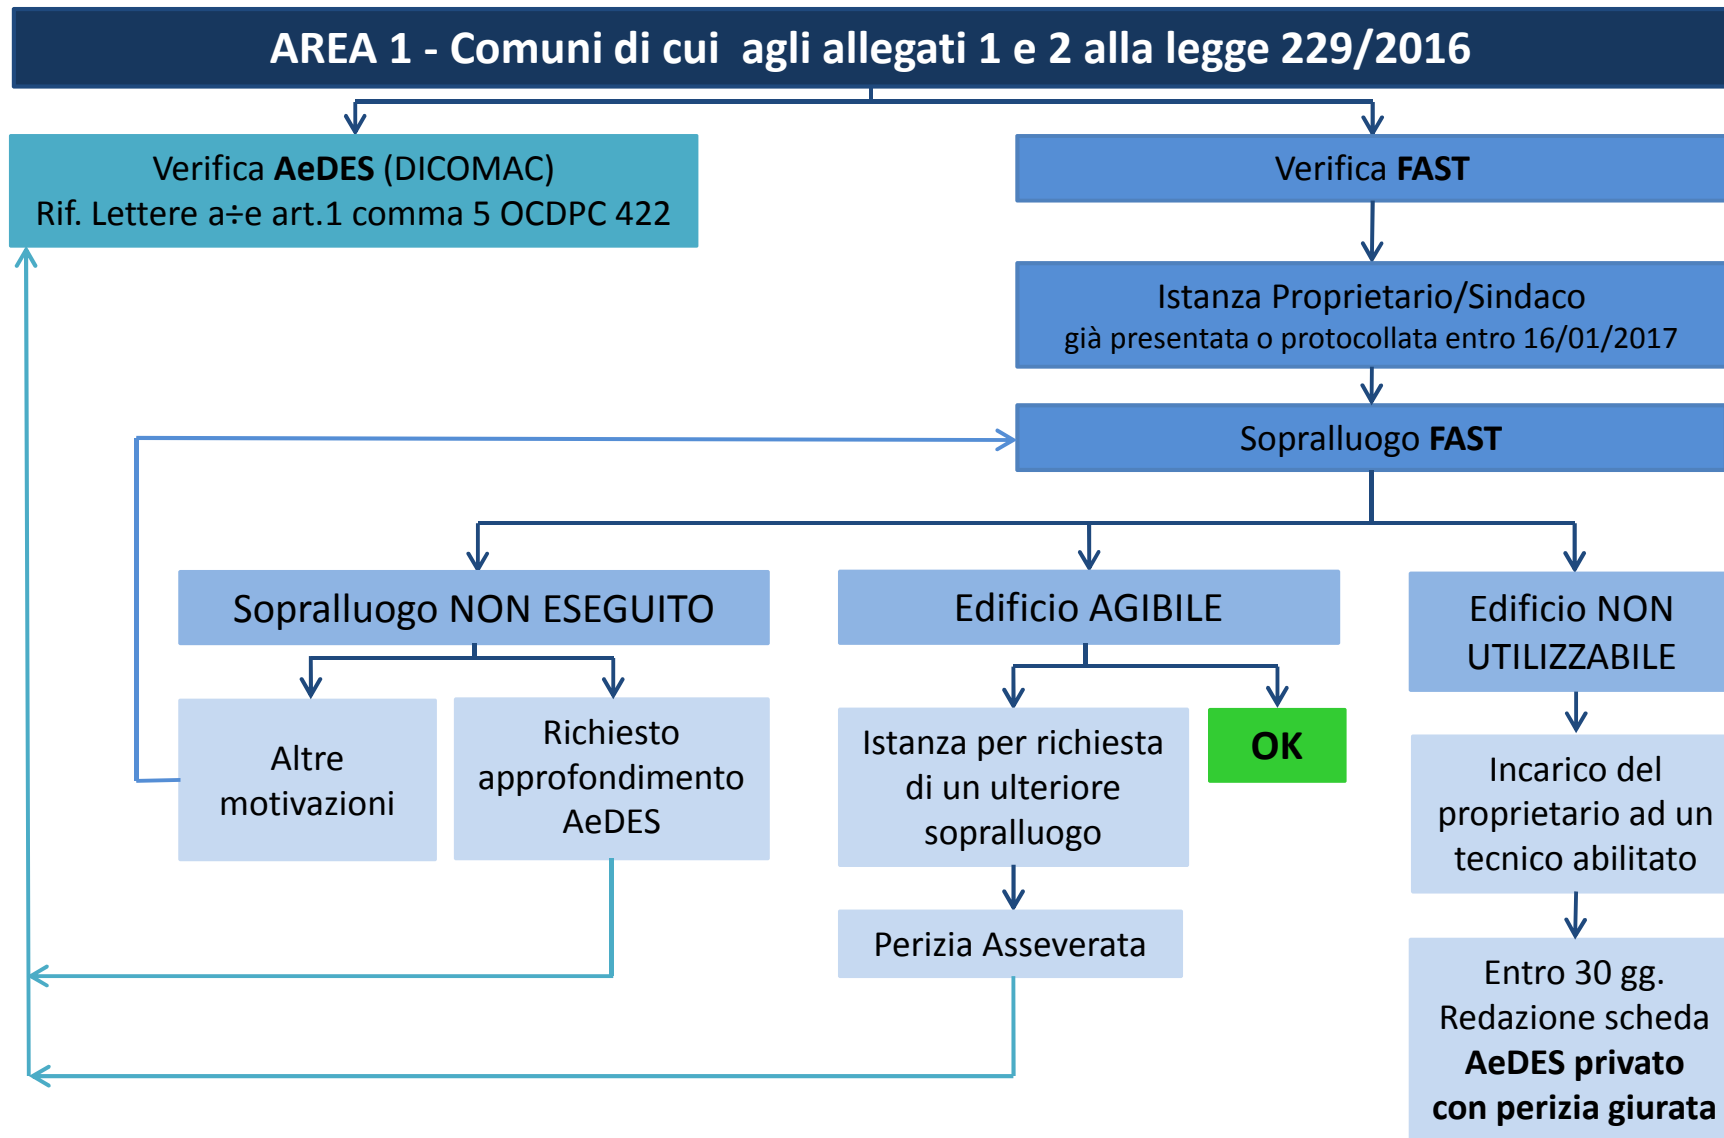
AREA 1 - Comuni di cui agli allegati 1 e 2 alla legge 229/2016

Verifica **AeDES** (DICOMAC)
Rif. Lettere a÷e art.1 comma 5 OCDPC 422

Verifica **FAST**

Istanza Proprietario/Sindaco
già presentata o protocollata entro 16/01/2017

Sopralluogo **FAST**

Sopralluogo NON ESEGUITO

Altre motivazioni

Richiesto approfondimento AeDES

Edificio AGIBILE

Istanza per richiesta di un ulteriore sopralluogo

OK

Perizia Asseverata

Edificio NON UTILIZZABILE

Incarico del proprietario ad un tecnico abilitato

Entro 30 gg. Redazione scheda **AeDES privato con perizia giurata**